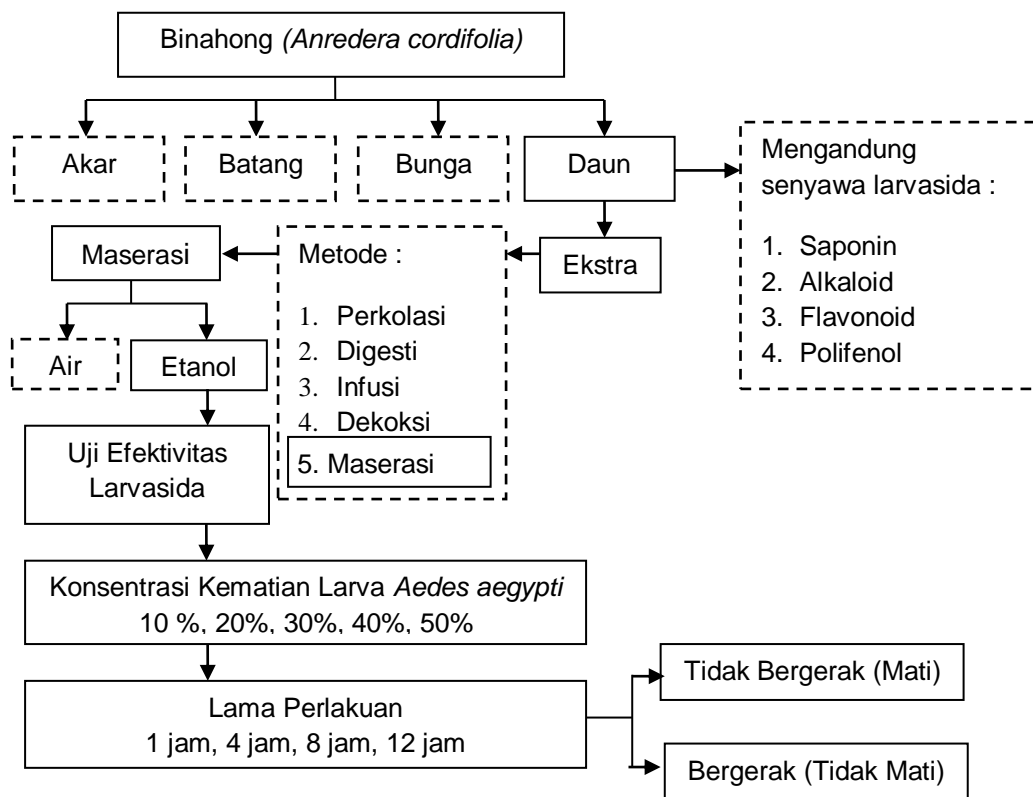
Binahong *(Anredera cordifolia)*

Akar

Batang

Bunga

Daun

Mengandung senyawa larvasida :

1. Saponin
2. Alkaloid
3. Flavonoid
4. Polifenol

Ekstra

Metode :

1. Perkolasi
2. Digesti
3. Infusi
4. Dekoksi
5. Maserasi

Maserasi

Air

Etanol

Uji Efektivitas Larvasida

Konsentrasi Kematian Larva *Aedes aegypti*
10 %, 20%, 30%, 40%, 50%

Lama Perlakuan
1 jam, 4 jam, 8 jam, 12 jam

Tidak Bergerak (Mati)

Bergerak (Tidak Mati)